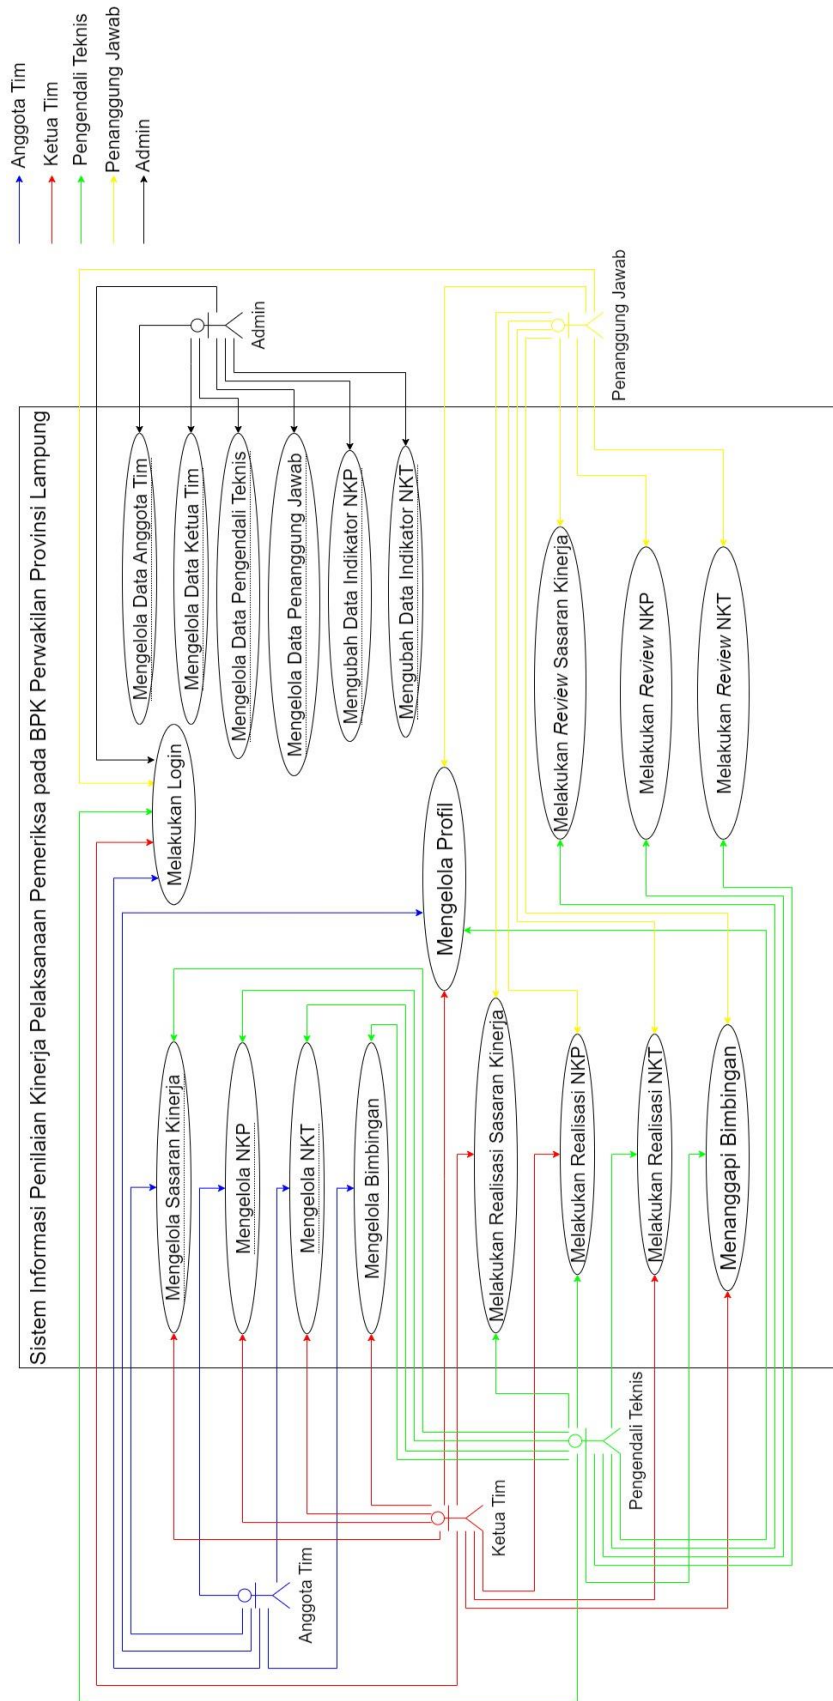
Anggota Tim
Ketua Tim
Pengendali Teknis
Penanggung Jawab
Admin

Sistem Informasi Penilaian Kinerja Pelaksanaan Pemeriksa pada BPK Perwakilan Provinsi Lampung

Admin
Penanggung Jawab
Pengendali Teknis
Ketua Tim
Anggota Tim

Mengelola Data Anggota Tim
Mengelola Data Ketua Tim
Mengelola Data Pengendali Teknis
Mengelola Data Penanggung Jawab
Mengubah Data Indikator NKP
Mengubah Data Indikator NKT
Melakukan Login
Mengelola Profil
Melakukan Review Sasaran Kinerja
Melakukan Review NKP
Melakukan Review NKT
Mengelola Sasaran Kinerja
Mengelola NKP
Mengelola NKT
Mengelola Bimbingan
Melakukan Realisasi Sasaran Kinerja
Melakukan Realisasi NKP
Melakukan Realisasi NKT
Menanggapi Bimbingan